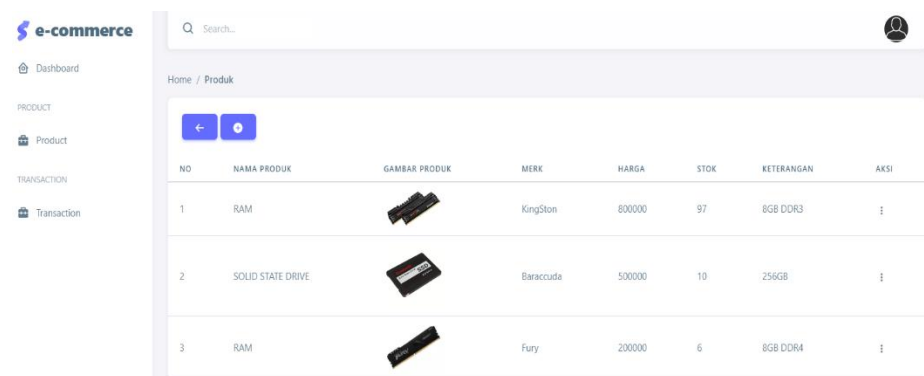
e-commerce

Dashboard

PRODUCT

Product

TRANSACTION

Transaction

Search...

Home / Produk

| NO | NAMA PRODUK | GAMBAR PRODUK | MERK | HARGA | STOK | KETERANGAN | AKSI |
|---|---|---|---|---|---|---|---|
| 1 | RAM | | KingSton | 800000 | 97 | 8GB DDR3 | ⋮ |
| 2 | SOLID STATE DRIVE | | Baraccuda | 500000 | 10 | 256GB | ⋮ |
| 3 | RAM | | Fury | 200000 | 6 | 8GB DDR4 | ⋮ |